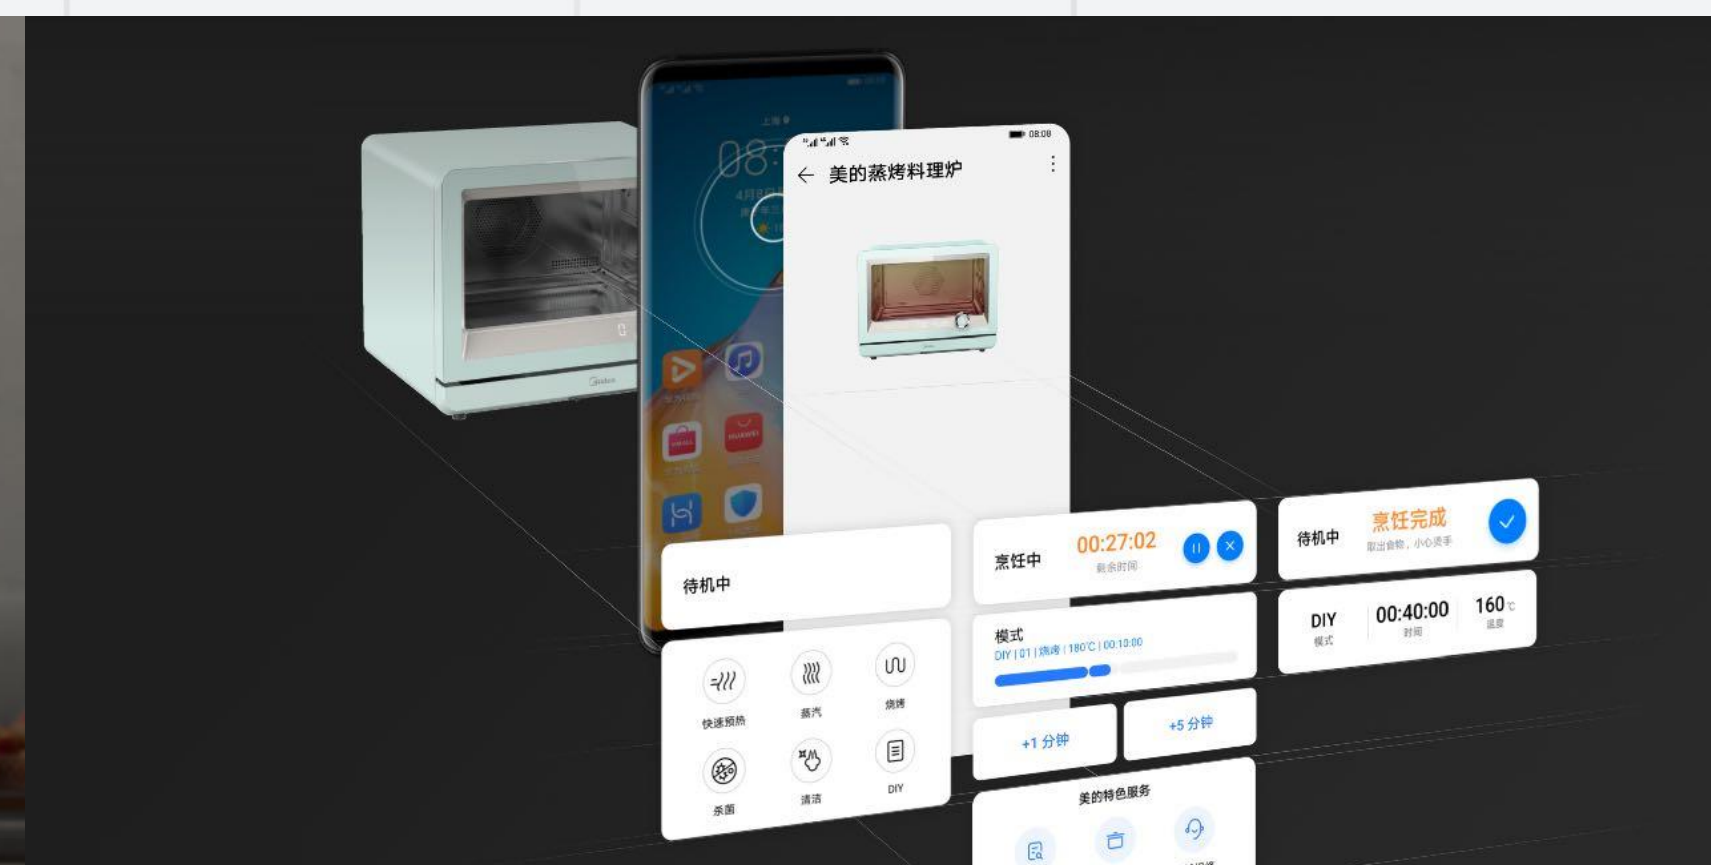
上海

08:

4月8日

08:08

美的蒸烤料理炉

待机中

快速预热

蒸汽

烧烤

杀菌

清洁

DIY

烹饪中

00:27:02

剩余时间

模式

DIY | 01 | 烧烤 | 180°C | 00:10:00

+1 分钟

+5 分钟

美的特色服务

待机中

烹饪完成

取出食物，小心烫手

DIY

模式

00:40:00

时间

160 °C

温度